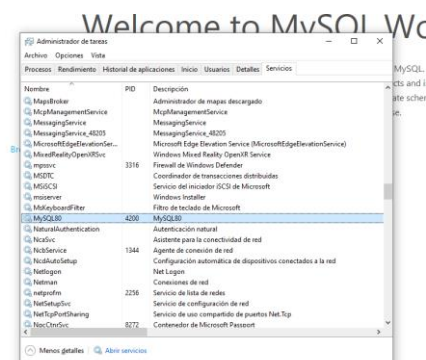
Welcome to MySQL Wo

Administrador de tareas

Archivo Opciones Vista

Procesos Rendimiento Historial de aplicaciones Inicio Usuarios Detalles Servicios

| Nombre | PID | Descripción |
|---|---|---|
| MapsBroker | | Administrador de mapas descargado |
| McpManagementService | | McpManagementService |
| MessagingService | | MessagingService |
| MessagingService_48205 | | MessagingService_48205 |
| MicrosoftEdgeElevationSer... | | Microsoft Edge Elevation Service (MicrosoftEdgeElevationService) |
| MixedRealityOpenXRSvc | | Windows Mixed Reality OpenXR Service |
| mpssvc | 3316 | Firewall de Windows Defender |
| MSDTC | | Coordinador de transacciones distribuidas |
| MSiSCSI | | Servicio del iniciador iSCSI de Microsoft |
| msiserver | | Windows Installer |
| MsKeyboardFilter | | Filtro de teclado de Microsoft |
| MySQL80 | 4200 | MySQL80 |
| NaturalAuthentication | | Autenticación natural |
| NcaSvc | | Asistente para la conectividad de red |
| NcbService | 1344 | Agente de conexión de red |
| NcdAutoSetup | | Configuración automática de dispositivos conectados a la red |
| Netlogon | | Net Logon |
| Netman | | Conexiones de red |
| netprofm | 2256 | Servicio de lista de redes |
| NetSetupSvc | | Servicio de configuración de red |
| NetTcpPortSharing | | Servicio de uso compartido de puertos Net.Tcp |
| NgcCtnrSvc | 8272 | Contenedor de Microsoft Passport |

Menos detalles | Abrir servicios

MySQL,
cts and i
ate scher
e.